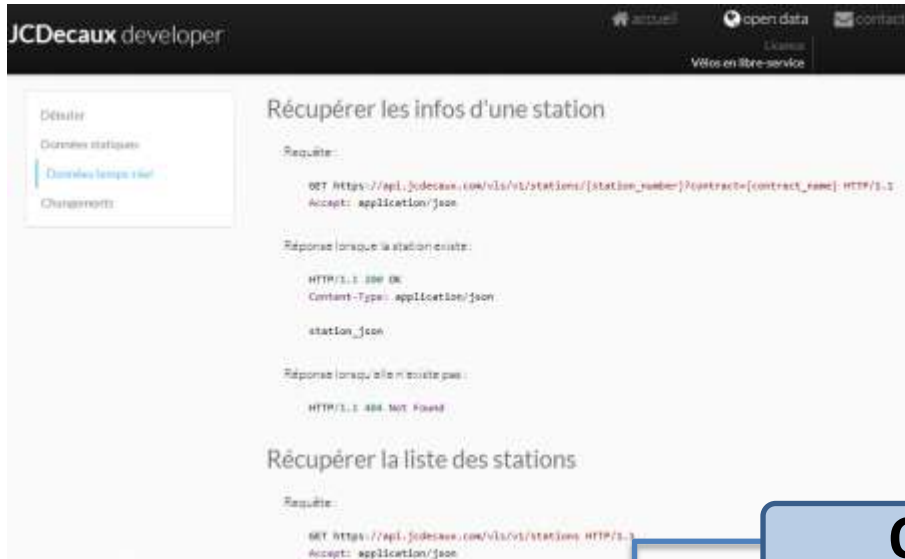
JCDecaux developer

accueil open data contact

Licence
Vélos en libre-service

Débuter
Données statiques
Données temps réel
Changements

Récupérer les infos d'une station

Requête :

GET https://api.jcdecaux.com/vls/v1/stations/{station_number}?contract={contract_name} HTTP/1.1
Accept: application/json

Réponse lorsque la station existe :

HTTP/1.1 200 OK
Content-Type: application/json

station_json

Réponse lorsqu'elle n'existe pas :

HTTP/1.1 404 Not Found

Récupérer la liste des stations

Requête :

GET https://api.jcdecaux.com/vls/v1/stations HTTP/1.1
Accept: application/json

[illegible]